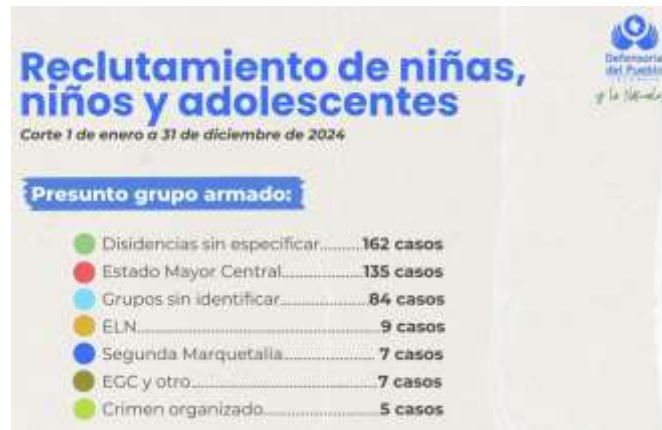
Reclutamiento de niñas, niños y adolescentes
Corte 1 de enero a 31 de diciembre de 2024

Defensoría del Pueblo
y la Naturaleza

Presunto grupo armado:

Disidencias sin especificar.........162 casos
Estado Mayor Central..................135 casos
Grupos sin identificar....................84 casos
ELN...............................................9 casos
Segunda Marquetalia.....................7 casos
EGC y otro.......................................7 casos
Crimen organizado..........................5 casos